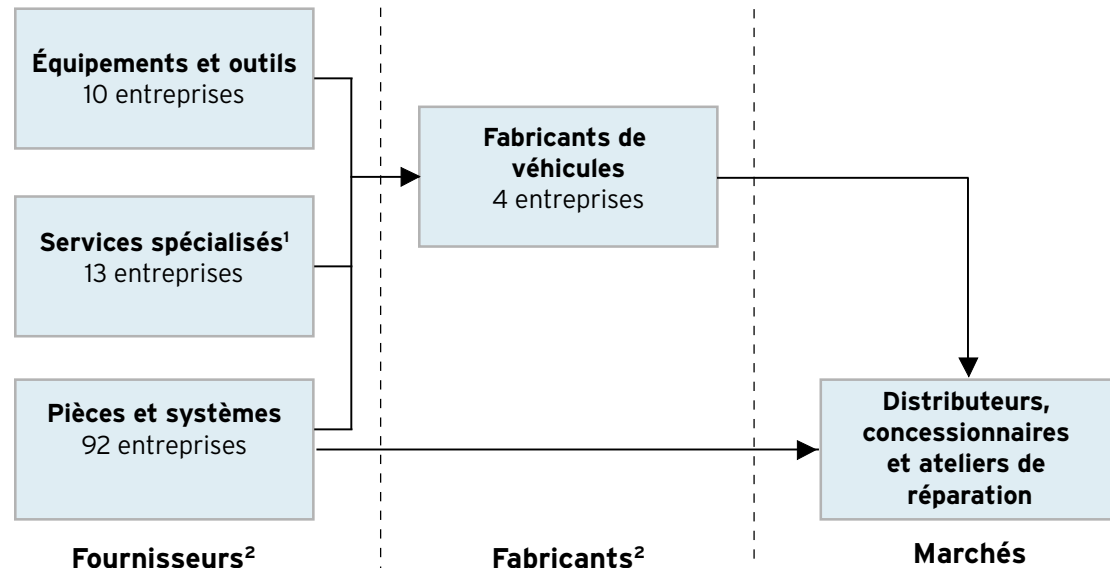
**Équipements et outils**
10 entreprises

**Services spécialisés$^1$**
13 entreprises

**Pièces et systèmes**
92 entreprises

**Fabricants de véhicules**
4 entreprises

**Distributeurs, concessionnaires et ateliers de réparation**

**Fournisseurs$^2$**

**Fabricants$^2$**

**Marchés**